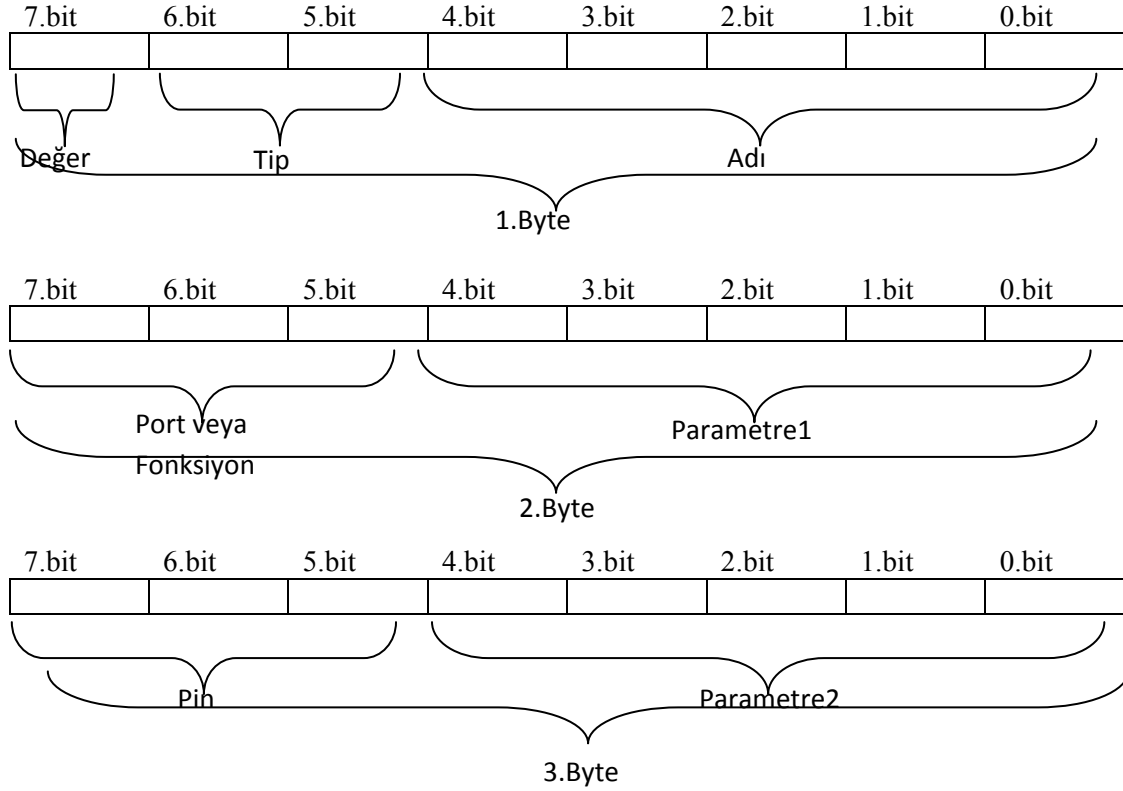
7.bit 6.bit 5.bit 4.bit 3.bit 2.bit 1.bit 0.bit

Değer Tip Adı

1.Byte

7.bit 6.bit 5.bit 4.bit 3.bit 2.bit 1.bit 0.bit

Port veya Fonksiyon Parametre1

2.Byte

7.bit 6.bit 5.bit 4.bit 3.bit 2.bit 1.bit 0.bit

Pin Parametre2

3.Byte